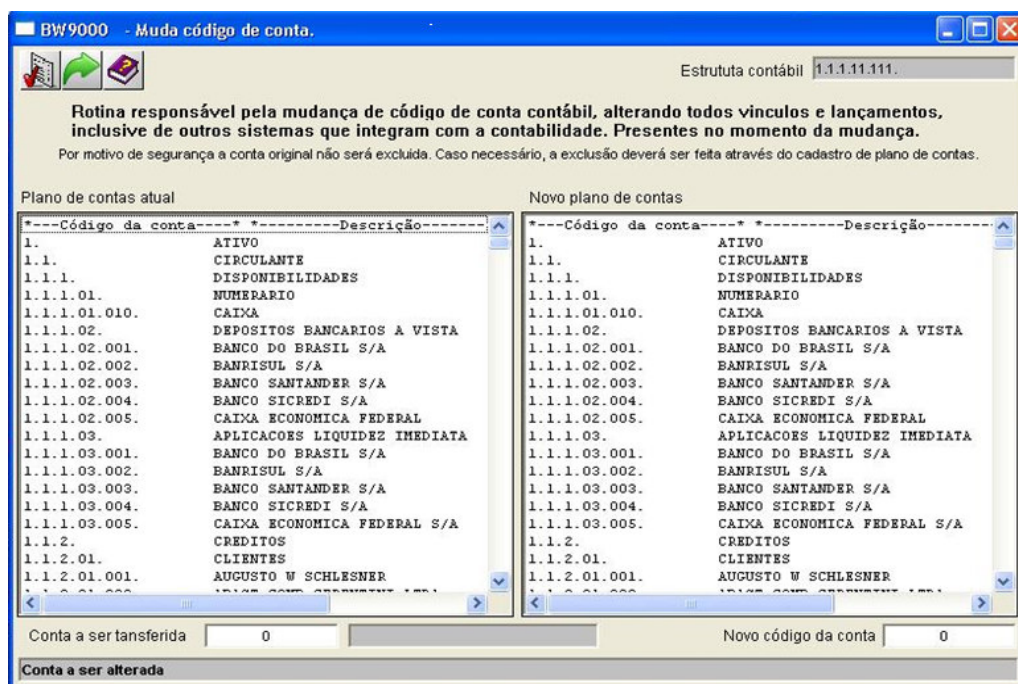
BW9000 - Muda código de conta.

Estrututa contábil 1.1.1.11.111.

Rotina responsável pela mudança de código de conta contábil, alterando todos vinculos e lançamentos, inclusive de outros sistemas que integram com a contabilidade. Presentes no momento da mudança.

Por motivo de segurança a conta original não será excluida. Caso necessário, a exclusão deverá ser feita através do cadastro de plano de contas.

Plano de contas atual

| *---Código da conta----* | *---------Descrição------- |
|---|---|
| 1. | ATIVO |
| 1.1. | CIRCULANTE |
| 1.1.1. | DISPONIBILIDADES |
| 1.1.1.01. | NUMERARIO |
| 1.1.1.01.010. | CAIXA |
| 1.1.1.02. | DEPOSITOS BANCARIOS A VISTA |
| 1.1.1.02.001. | BANCO DO BRASIL S/A |
| 1.1.1.02.002. | BANRISUL S/A |
| 1.1.1.02.003. | BANCO SANTANDER S/A |
| 1.1.1.02.004. | BANCO SICREDI S/A |
| 1.1.1.02.005. | CAIXA ECONOMICA FEDERAL |
| 1.1.1.03. | APLICACOES LIQUIDEZ IMEDIATA |
| 1.1.1.03.001. | BANCO DO BRASIL S/A |
| 1.1.1.03.002. | BANRISUL S/A |
| 1.1.1.03.003. | BANCO SANTANDER S/A |
| 1.1.1.03.004. | BANCO SICREDI S/A |
| 1.1.1.03.005. | CAIXA ECONOMICA FEDERAL S/A |
| 1.1.2. | CREDITOS |
| 1.1.2.01. | CLIENTES |
| 1.1.2.01.001. | AUGUSTO W SCHLESNER |
| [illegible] | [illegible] |

Novo plano de contas

| *---Código da conta----* | *---------Descrição------- |
|---|---|
| 1. | ATIVO |
| 1.1. | CIRCULANTE |
| 1.1.1. | DISPONIBILIDADES |
| 1.1.1.01. | NUMERARIO |
| 1.1.1.01.010. | CAIXA |
| 1.1.1.02. | DEPOSITOS BANCARIOS A VISTA |
| 1.1.1.02.001. | BANCO DO BRASIL S/A |
| 1.1.1.02.002. | BANRISUL S/A |
| 1.1.1.02.003. | BANCO SANTANDER S/A |
| 1.1.1.02.004. | BANCO SICREDI S/A |
| 1.1.1.02.005. | CAIXA ECONOMICA FEDERAL |
| 1.1.1.03. | APLICACOES LIQUIDEZ IMEDIATA |
| 1.1.1.03.001. | BANCO DO BRASIL S/A |
| 1.1.1.03.002. | BANRISUL S/A |
| 1.1.1.03.003. | BANCO SANTANDER S/A |
| 1.1.1.03.004. | BANCO SICREDI S/A |
| 1.1.1.03.005. | CAIXA ECONOMICA FEDERAL S/A |
| 1.1.2. | CREDITOS |
| 1.1.2.01. | CLIENTES |
| 1.1.2.01.001. | AUGUSTO W SCHLESNER |
| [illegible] | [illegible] |

Conta a ser tansferida 0

Novo código da conta 0

Conta a ser alterada